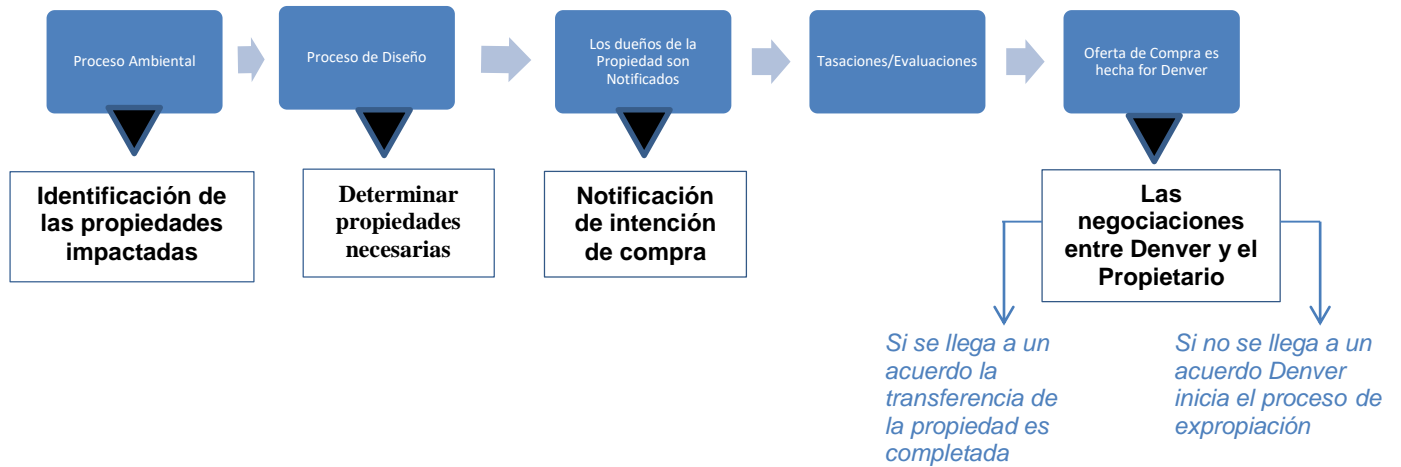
Proceso Ambiental

Proceso de Diseño

Los dueños de la Propiedad son Notificados

Tasaciones/Evaluaciones

Oferta de Compra es hecha for Denver

Identificación de las propiedades impactadas

Determinar propiedades necesarias

Notificación de intención de compra

Las negociaciones entre Denver y el Propietario

Si se llega a un acuerdo la transferencia de la propiedad es completada

Si no se llega a un acuerdo Denver inicia el proceso de expropiación